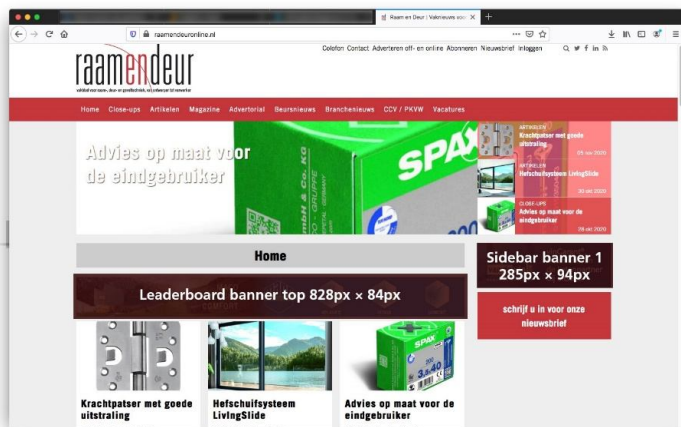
Raam en Deur | Vaknieuws voo

raamendeuronline.nl

Colofon Contact Adverteren off- en online Abonneren Nieuwsbrief Inloggen

raamendeur

vakblad voor raam- en gevelbouw en zelfstandig en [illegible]

Home Close-ups Artikelen Magazine Advertorial Beursnieuws Branchenieuws CCV / PKVW Vacatures

Advies op maat voor de eindgebruiker

SPAX

ARTIKELEN
Krachtpatser met goede uitstraling
09 okt 2020

ARTIKELEN
Hefschuifsysteem LivingSlide
30 okt 2020

CLOSE-UPS
Advies op maat voor de eindgebruiker
09 okt 2020

Home

Leaderboard banner top 828px × 84px

Sidebar banner 1
285px × 94px

schrijf u in voor onze nieuwsbrief

Krachtpatser met goede uitstraling

Hefschuifsysteem LivingSlide

Advies op maat voor de eindgebruiker